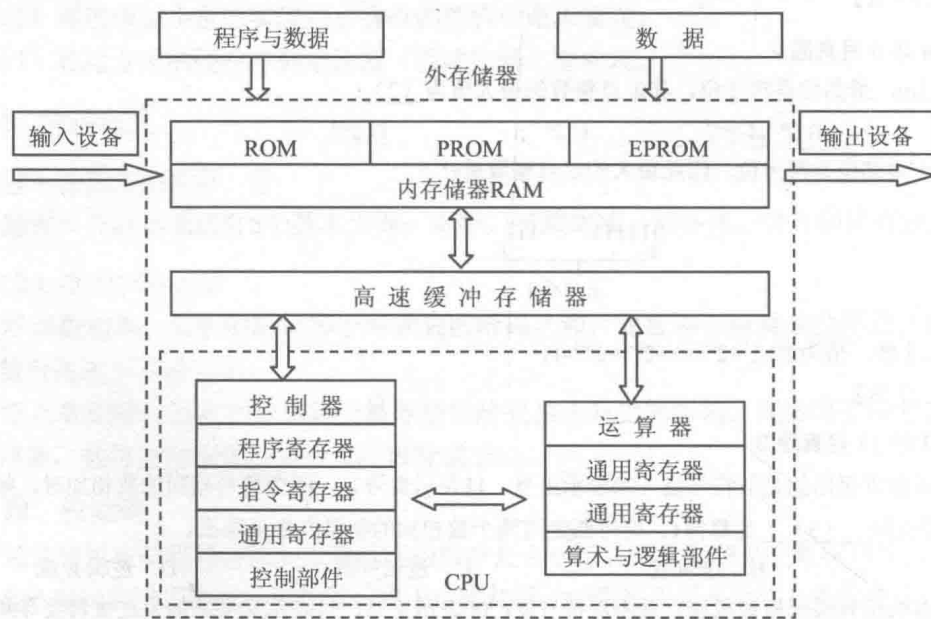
程序与数据

数 据

外存储器

输入设备

ROM

PROM

EPROM

输出设备

内存储器RAM

高 速 缓 冲 存 储 器

控 制 器

程序寄存器

指令寄存器

通用寄存器

控制部件

运 算 器

通用寄存器

通用寄存器

算术与逻辑部件

CPU